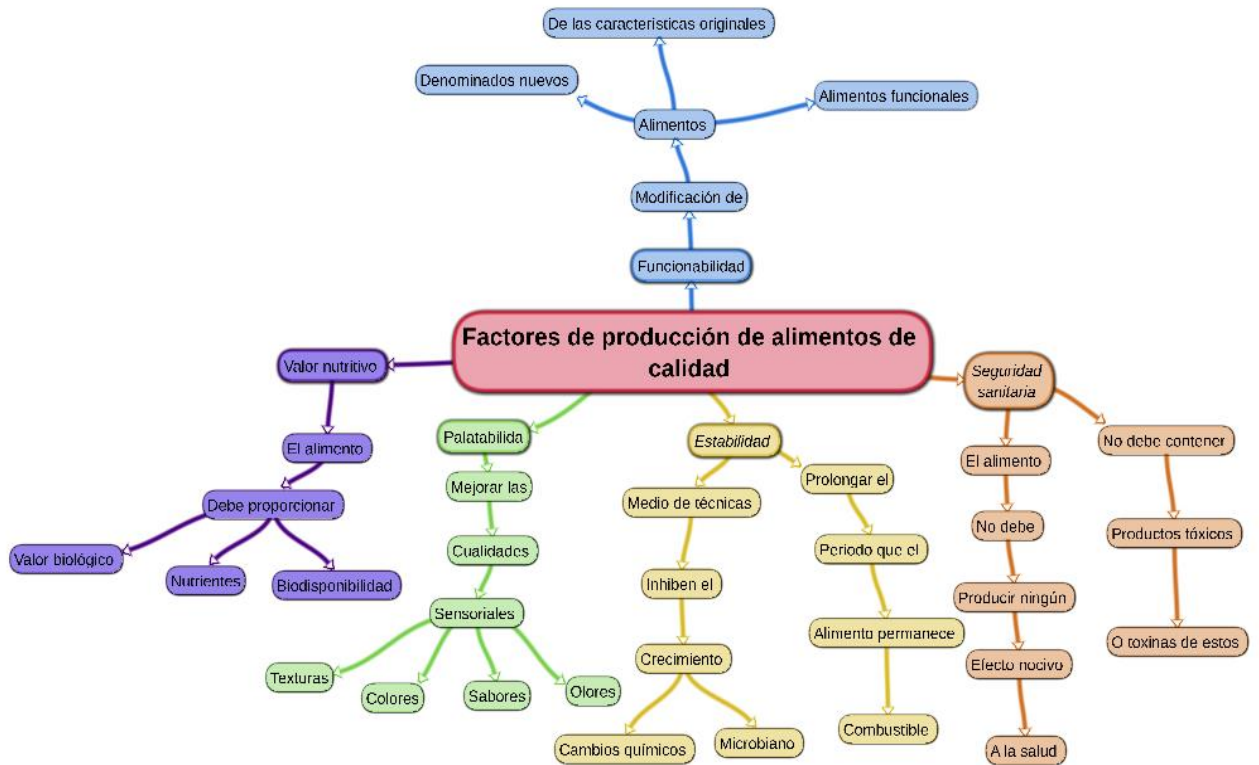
Factores de producción de alimentos de calidad

Funcionabilidad

Modificación de

Alimentos

De las caracteristicas originales

Denominados nuevos

Alimentos funcionales

Valor nutritivo

El alimento

Debe proporcionar

Valor biológico

Nutrientes

Biodisponibilidad

Palatabilida

Mejorar las

Cualidades

Sensoriales

Texturas

Colores

Sabores

Olores

Estabilidad

Medio de técnicas

Inhiben el

Crecimiento

Cambios químicos

Microbiano

Prolongar el

Periodo que el

Alimento permanece

Combustible

Seguridad sanitaria

El alimento

No debe

Producir ningún

Efecto nocivo

A la salud

No debe contener

Productos tóxicos

O toxinas de estos